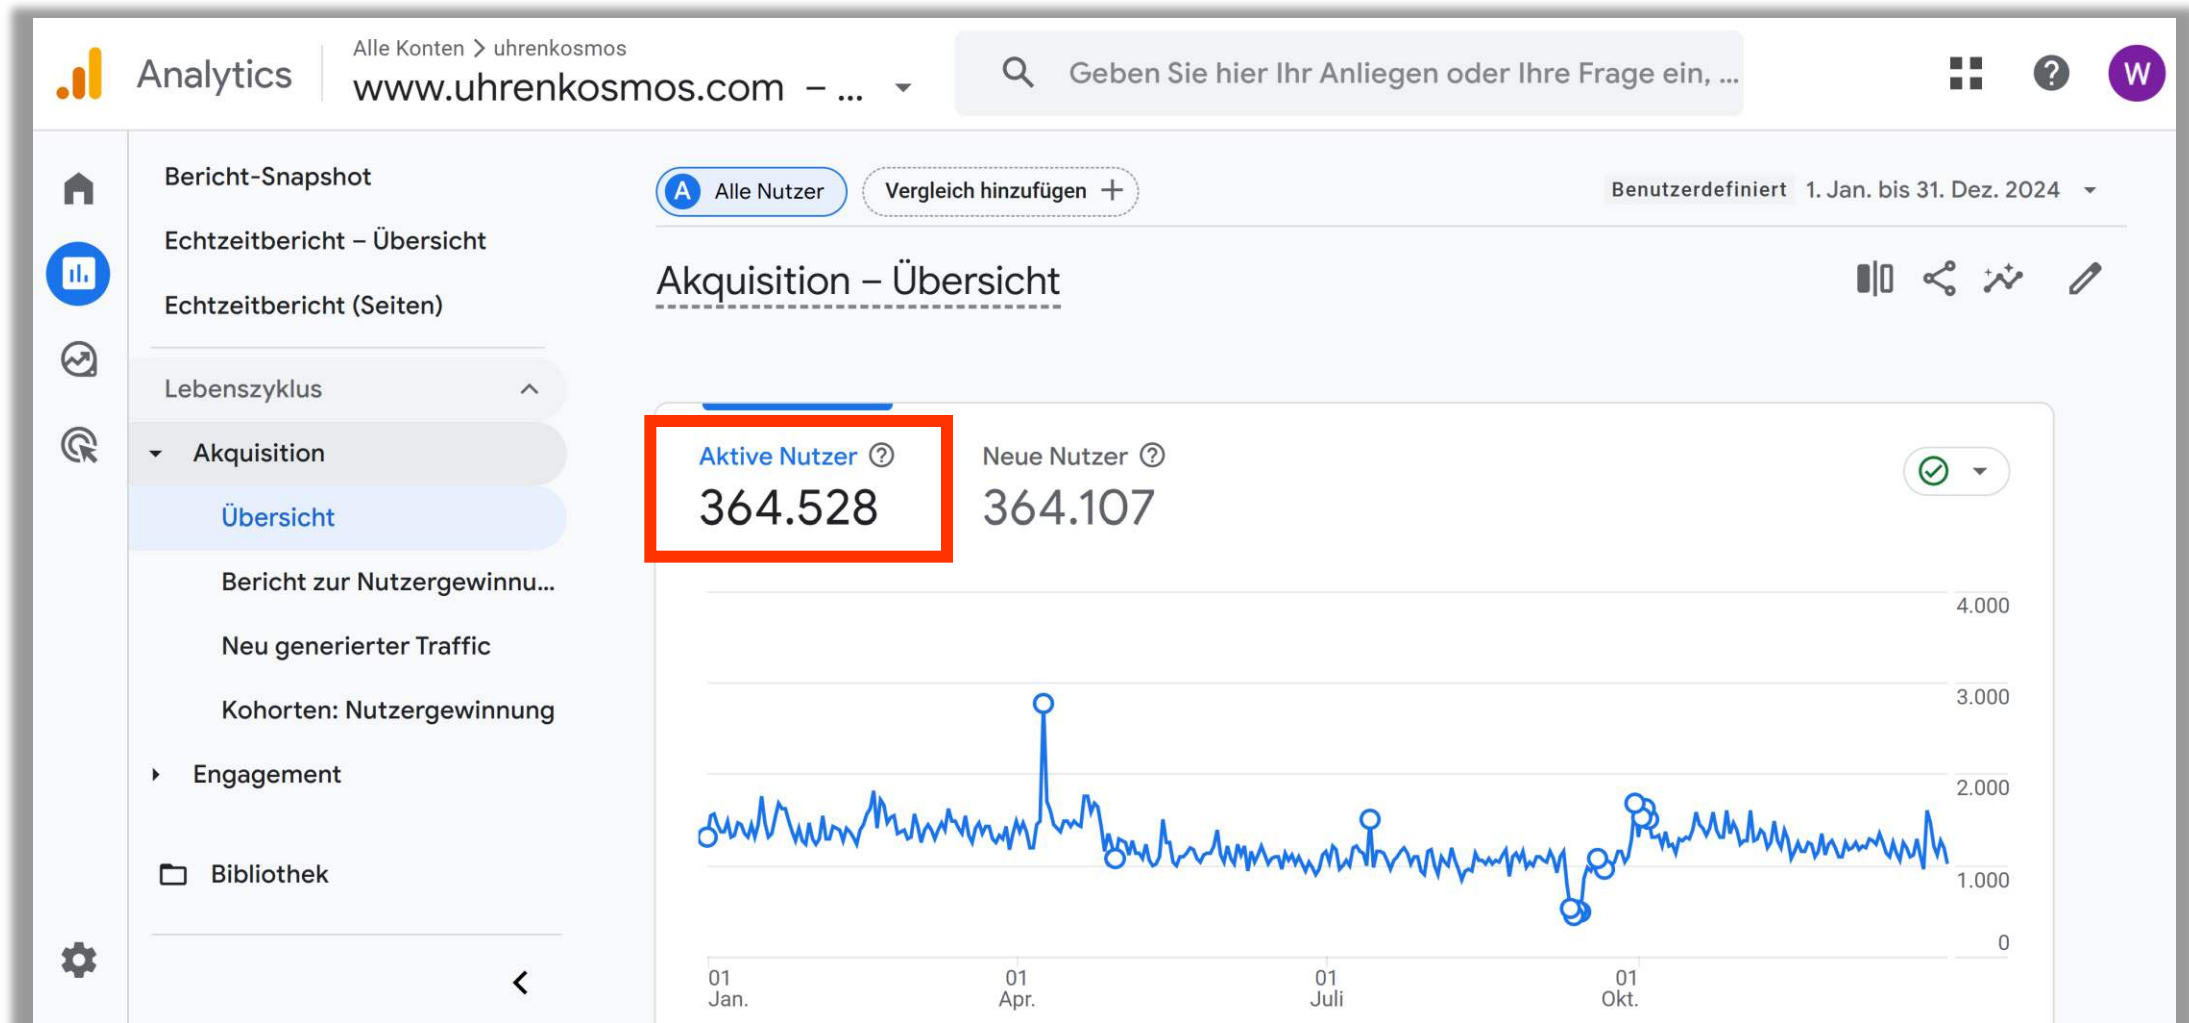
Analytics

Alle Konten > uhrenkosmos
www.uhrenkosmos.com – ...

Geben Sie hier Ihr Anliegen oder Ihre Frage ein, ...

W

Bericht-Snapshot
Echtzeitbericht – Übersicht
Echtzeitbericht (Seiten)

Lebenszyklus
Akquisition
Übersicht
Bericht zur Nutzergewinnu...
Neu generierter Traffic
Kohorten: Nutzergewinnung
Engagement

Bibliothek

A Alle Nutzer
Vergleich hinzufügen +

Benutzerdefiniert 1. Jan. bis 31. Dez. 2024

Akquisition – Übersicht

Aktive Nutzer
364.528

Neue Nutzer
364.107

4.000
3.000
2.000
1.000
0

01 Jan.
01 Apr.
01 Juli
01 Okt.